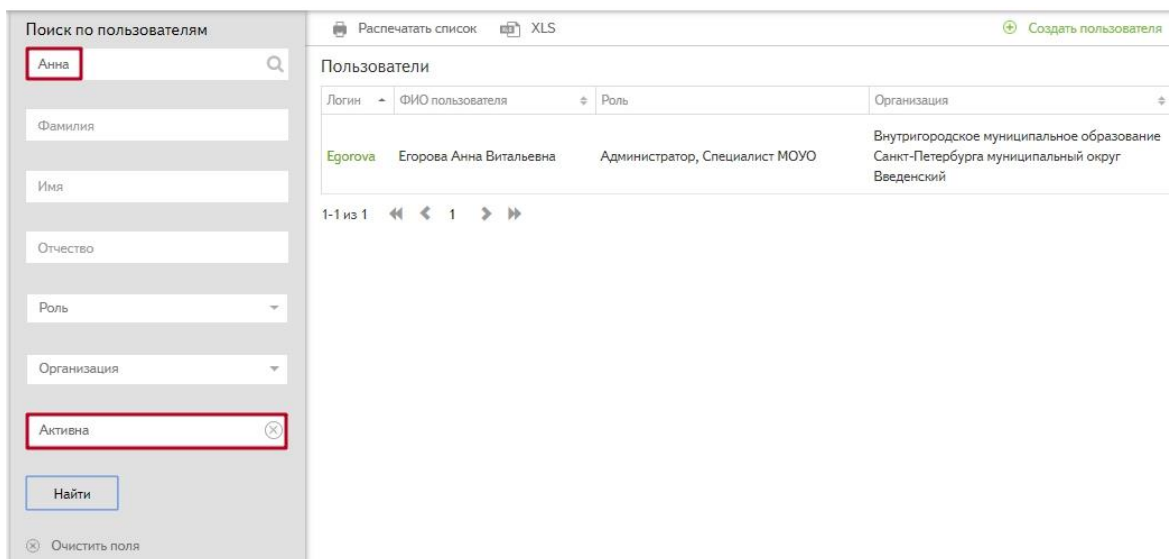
Поиск по пользователям

Анна

Фамилия

Имя

Отчество

Роль

Организация

Активна

Найти

Очистить поля

Распечатать список XLS

Создать пользователя

Пользователи

| Логин | ФИО пользователя | Роль | Организация |
|---|---|---|---|
| Egorova | Егорова Анна Витальевна | Администратор, Специалист МОУО | Внутригородское муниципальное образование Санкт-Петербурга муниципальный округ Введенский |

1-1 из 1 1